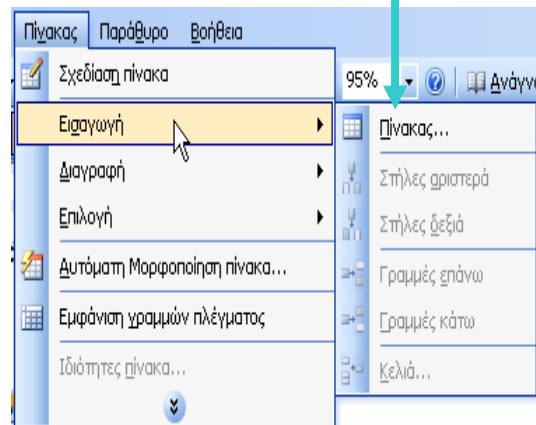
Πίνακας Παράθυρο Βοήθεια

Σχεδίαση πίνακα
Εισαγωγή
Διαγραφή
Επιλογή
Αυτόματη Μορφοποίηση πίνακα...
Εμφάνιση γραμμών πλέγματος
Ιδιότητες πίνακα...

95%
Ανάγν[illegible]

Πίνακας...
Στήλες αριστερά
Στήλες δεξιά
Γραμμές επάνω
Γραμμές κάτω
Κελιά...